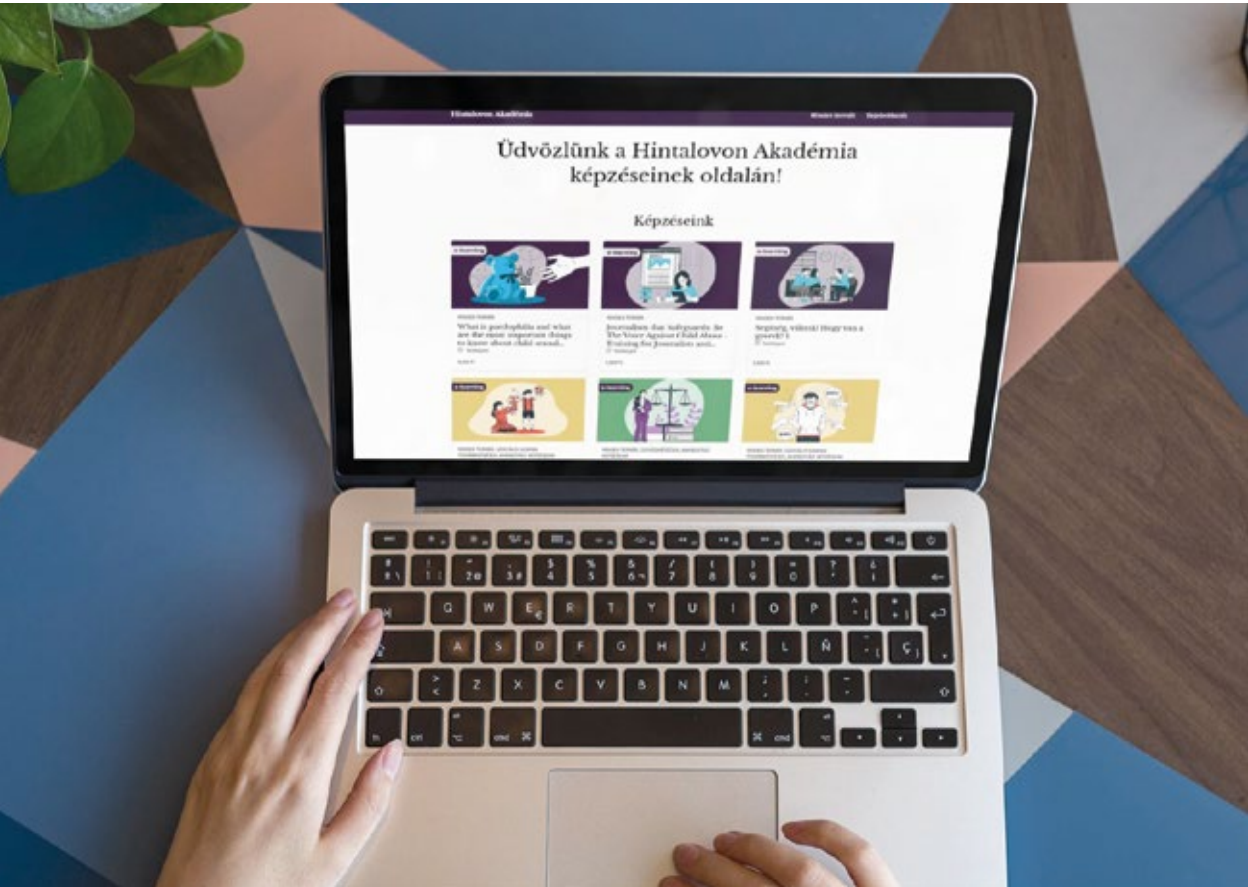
Hintalovon Akadémia

Üdvözlünk a Hintalovon Akadémia képzéseinek oldalán!

Képzéseink

What is paedophilia and what are the most important things to know about child sexual...

Journalists day safeguards: Be The Voice Against Child Abuse - Training for Journalists and...

Segítség, videók! Hogy van a gyerek? 1

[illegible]